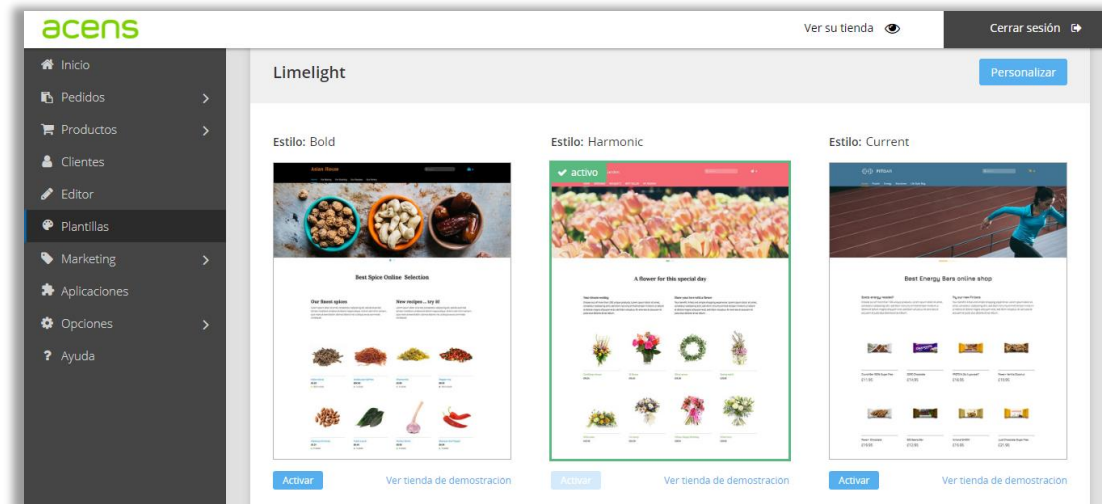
acens

Ver su tienda

Cerrar sesión

Inicio
Pedidos
Productos
Clientes
Editor
Plantillas
Marketing
Aplicaciones
Opciones
Ayuda

Limelight

Personalizar

Estilo: Bold

Asian Store

Best Spice Online Selection

Our finest spices

New recipes ... try it!

Activar

Ver tienda de demostracion

Estilo: Harmonic

activo

A flower for this special day

Activar

Ver tienda de demostracion

Estilo: Current

Best Energy Bars online shop

Activar

Ver tienda de demostracion